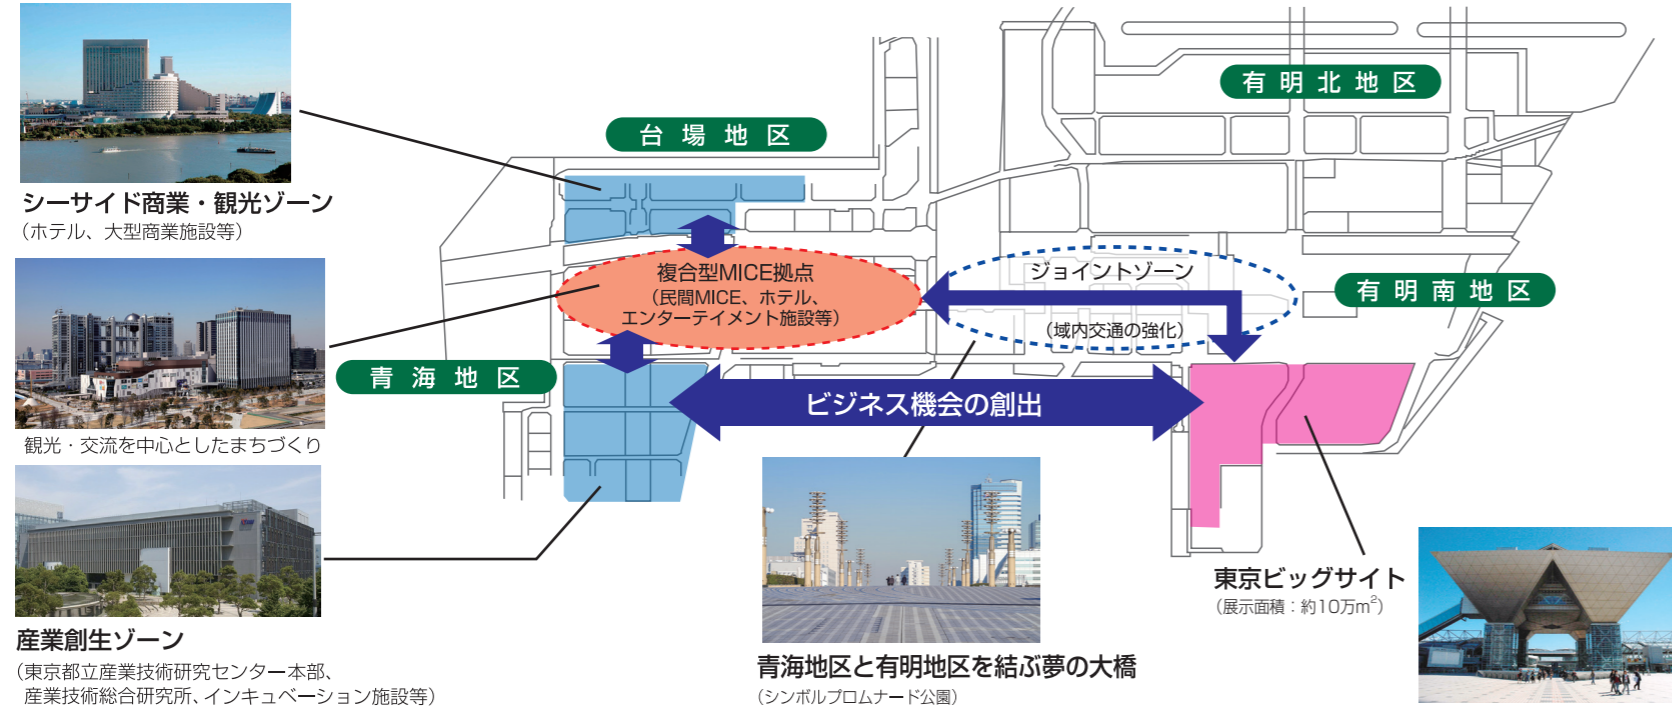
シーサイド商業・観光ゾーン
（ホテル、大型商業施設等）

観光・交流を中心としたまちづくり

産業創生ゾーン
（東京都立産業技術研究センター本部、産業技術総合研究所、インキュベーション施設等）

台 場 地 区

有 明 北 地 区

青 海 地 区

有 明 南 地 区

複合型MICE拠点
（民間MICE、ホテル、エンターテイメント施設等）

ジョイントゾーン
（域内交通の強化）

ビジネス機会の創出

東京ビッグサイト
（展示面積：約10万$m^2$）

青海地区と有明地区を結ぶ夢の大橋
（シンボルプロムナード公園）